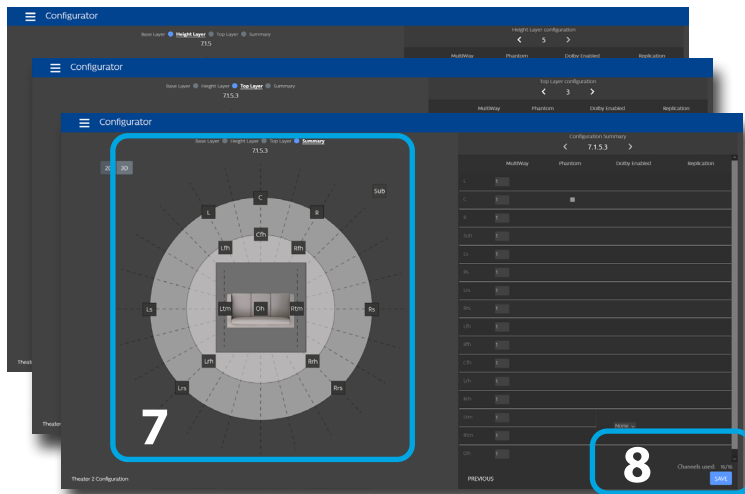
Configurator

Base Layer Height Layer Top Layer Summary

7.1.5

Height Layer configuration

5

MultiWay Phantom Dolby Enabled Replication

Configurator

Base Layer Height Layer Top Layer Summary

7.1.5.3

Top Layer configuration

3

MultiWay Phantom Dolby Enabled Replication

Configurator

Base Layer Height Layer Top Layer Summary

7.1.5.3

2D 3D

C

Sub

L

R

Cfh

Lfh

Rfh

Ls

Ltm

Oh

Rtm

Rs

Lrh

Rrh

Lrs

Rrs

7

Configuration Summary

7.1.5.3

MultiWay Phantom Dolby Enabled Replication

| | | | | |
|---|---|---|---|---|
| L | 1 | | | |
| C | 1 | | | |
| R | 1 | | | |
| Sub | 1 | | | |
| Ls | 1 | | | |
| Rs | 1 | | | |
| Lrs | 1 | | | |
| Rrs | 1 | | | |
| Lfh | 1 | | | |
| Rfh | 1 | | | |
| Cfh | 1 | | | |
| Lrh | 1 | | | |
| Rrh | 1 | | | |
| Ltm | 1 | | | |
| Rtm | 1 | | | |
| Oh | 1 | | | |

None

8

Channels used: 16/16

Theater 2 Configuration

PREVIOUS

SAVE

Theater

Theater